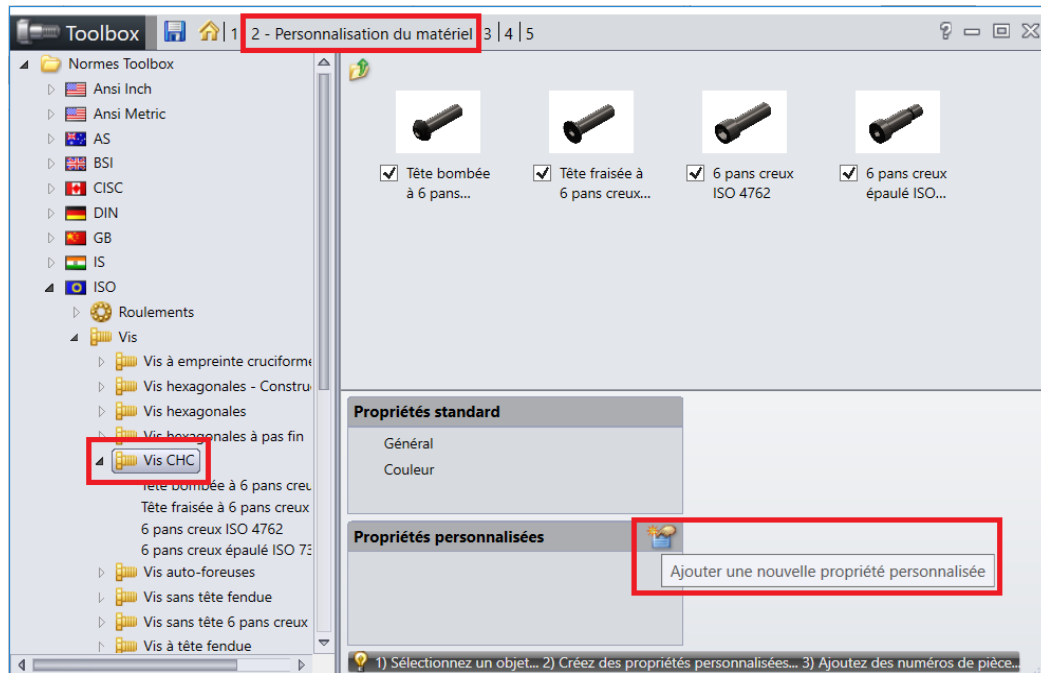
Toolbox | 1 | 2 - Personnalisation du matériel | 3 | 4 | 5

Normes Toolbox
Ansi Inch
Ansi Metric
AS
BSI
CISC
DIN
GB
IS
ISO
Roulements
Vis
Vis à empreinte cruciforme
Vis hexagonales - Constru
Vis hexagonales
Vis hexagonales à pas fin
Vis CHC
Tête bombée à 6 pans creu
Tête fraisée à 6 pans creux
6 pans creux ISO 4762
6 pans creux épaulé ISO 73
Vis auto-foreuses
Vis sans tête fendue
Vis sans tête 6 pans creux
Vis à tête fendue

Tête bombée à 6 pans...
Tête fraisée à 6 pans creux...
6 pans creux ISO 4762
6 pans creux épaulé ISO...

Propriétés standard
Général
Couleur

Propriétés personnalisées
Ajouter une nouvelle propriété personnalisée

1) Sélectionnez un objet... 2) Créez des propriétés personnalisées... 3) Ajoutez des numéros de pièce...